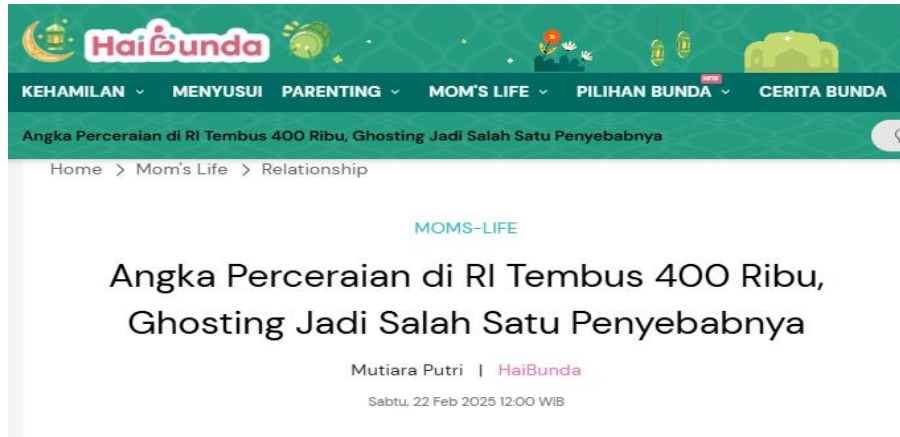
HaiBunda

KEHAMILAN MENYUSUI PARENTING MOM'S LIFE NEW PILIHAN BUNDA CERITA BUNDA

Angka Perceraian di RI Tembus 400 Ribu, Ghosting Jadi Salah Satu Penyebabnya

Home > Mom's Life > Relationship

MOMS-LIFE

Angka Perceraian di RI Tembus 400 Ribu, Ghosting Jadi Salah Satu Penyebabnya

Mutiara Putri | HaiBunda

Sabtu, 22 Feb 2025 12:00 WIB